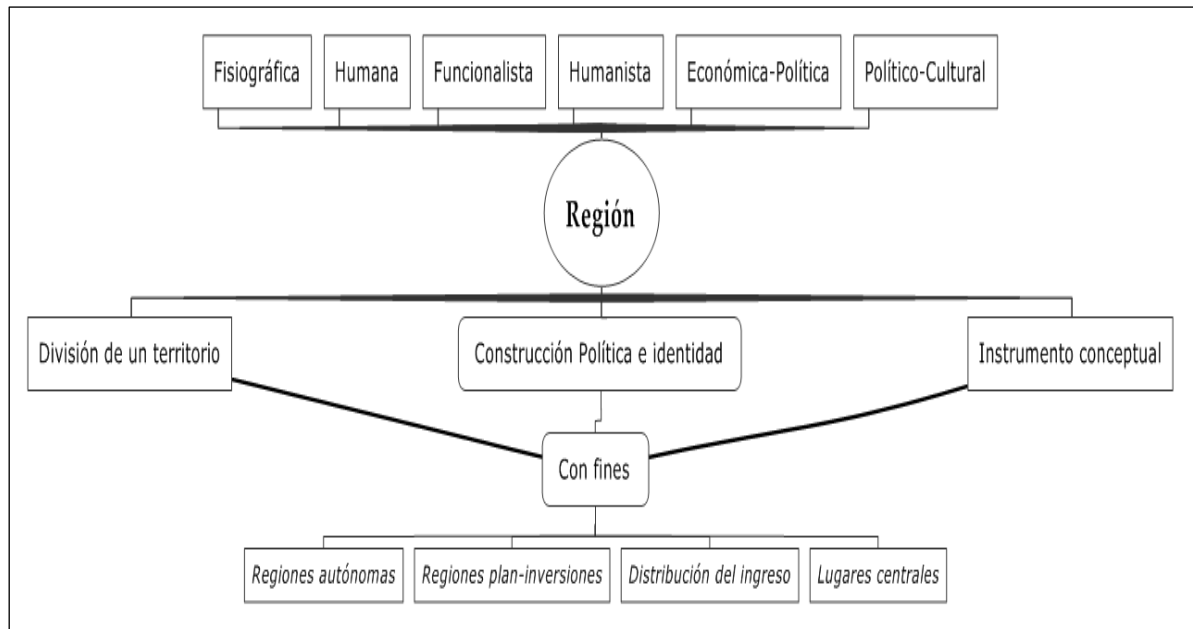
Fisiográfica

Humana

Funcionalista

Humanista

Económica-Política

Político-Cultural

Región

División de un territorio

Construcción Política e identidad

Instrumento conceptual

Con fines

Regiones autónomas

Regiones plan-inversiones

Distribución del ingreso

Lugares centrales